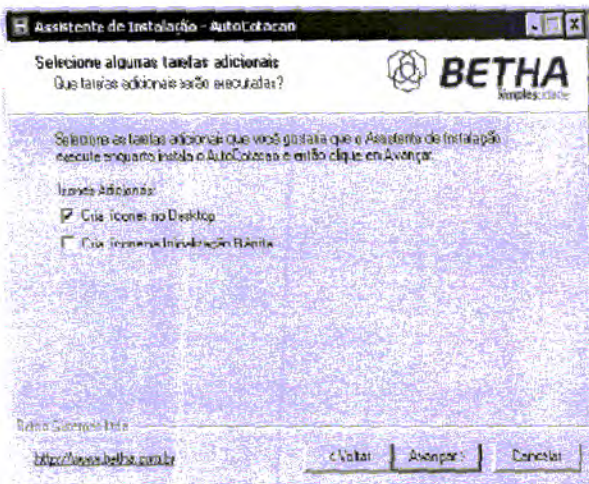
Assistente de Instalação - AutoCotacao

Selecione algumas tarefas adicionais
Que tarefas adicionais serão executadas?

BETHA
Simplescidade

Selecione as tarefas adicionais que você gostaria que o Assistente de Instalação execute enquanto instala o AutoCotacao e então clique em Avançar.

Ícones Adicionais:

Criar ícones no Desktop

Criar ícone na Inicialização Rápida

Betha Sistemas Ltda

http://www.betha.com.br

< Voltar

Avançar >

Cancelar